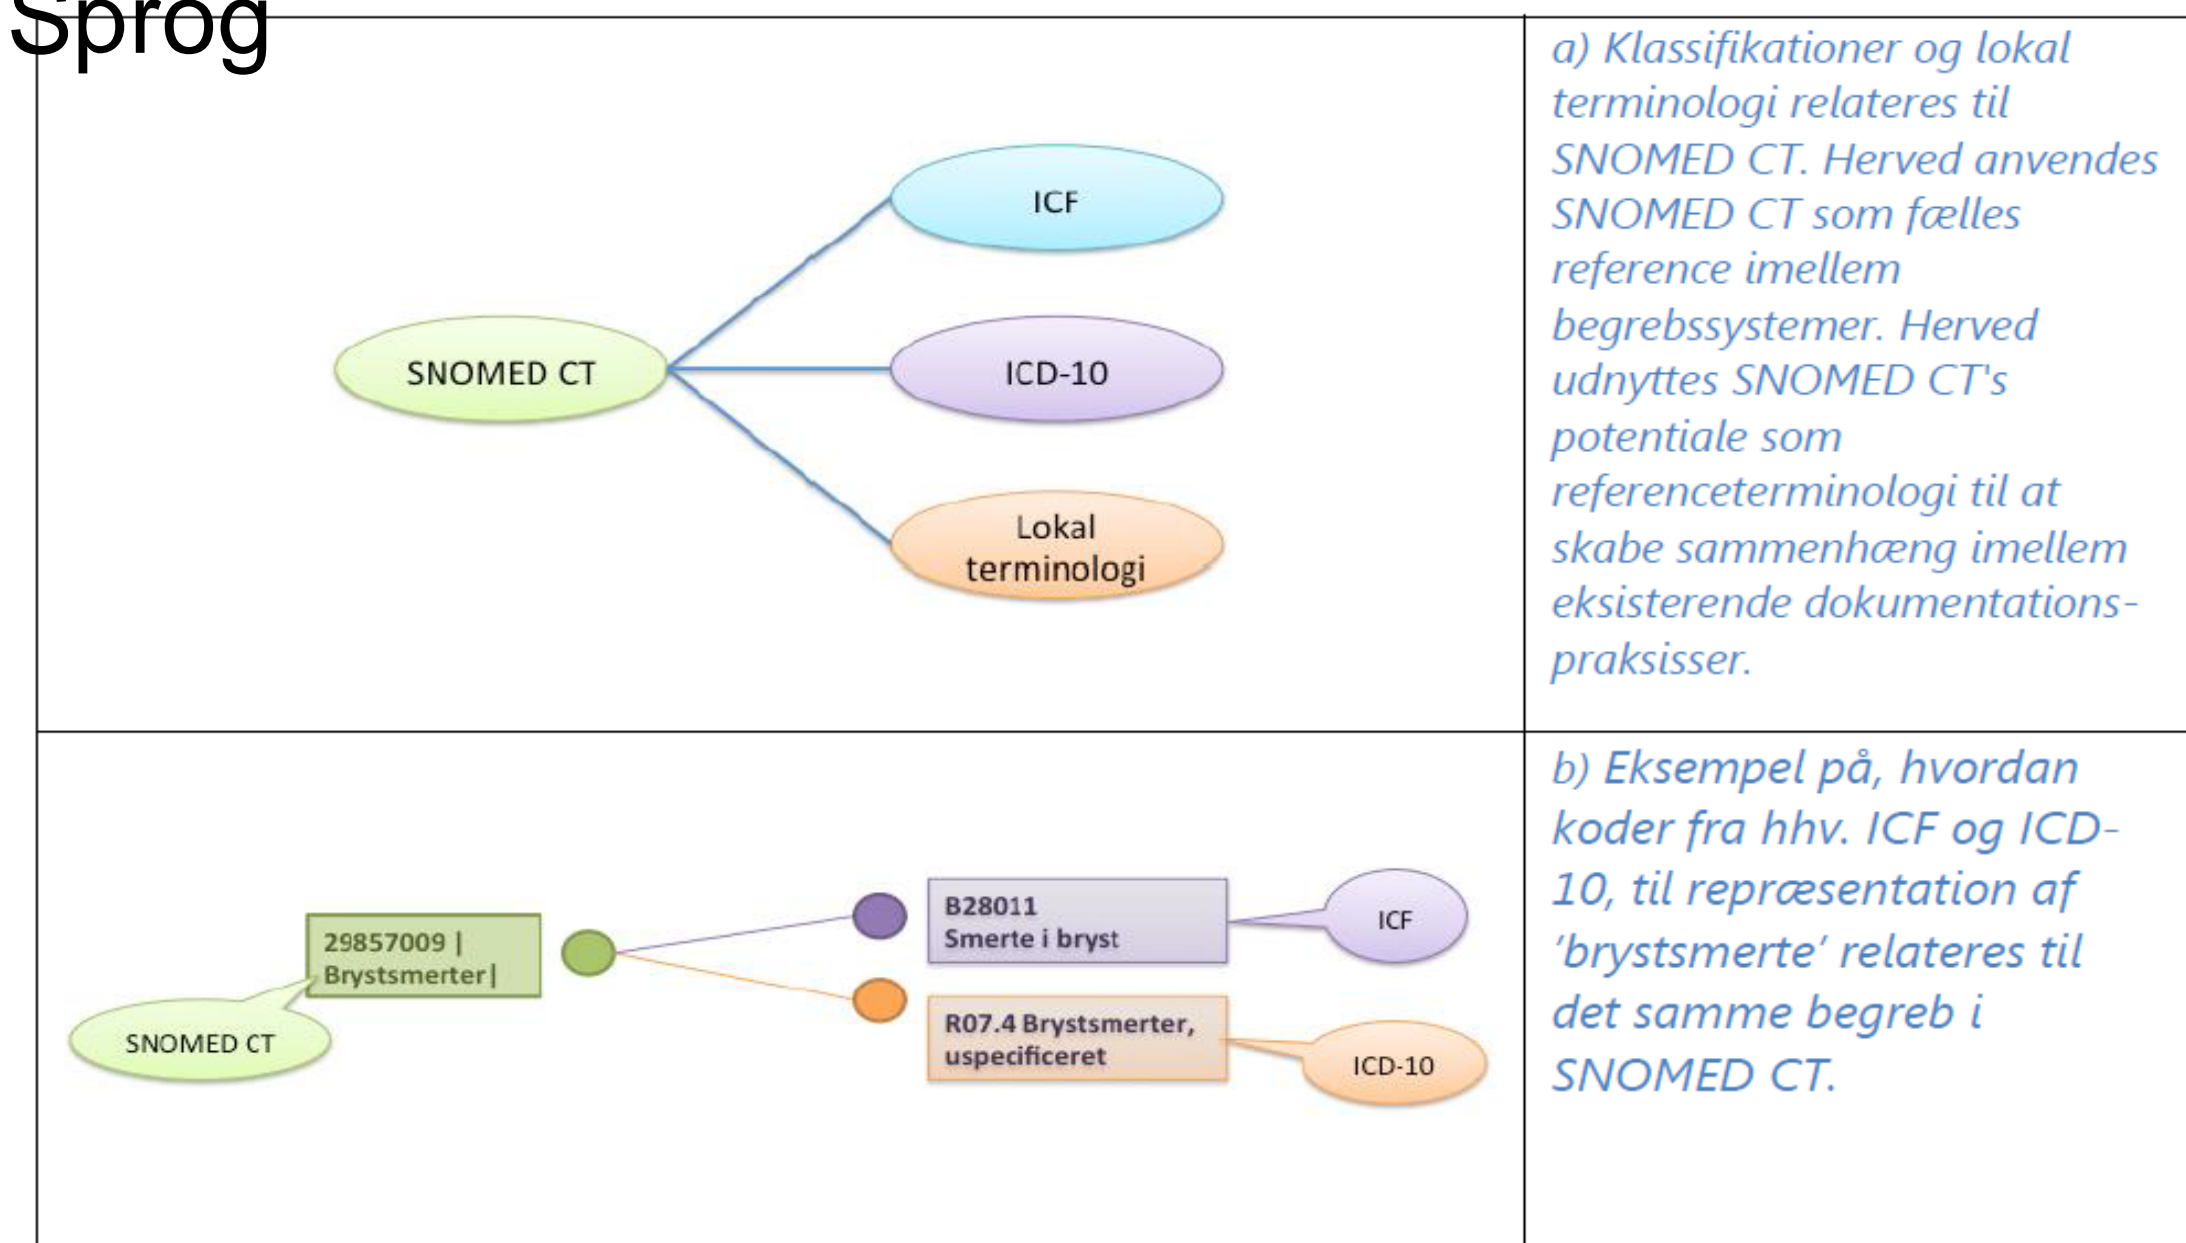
Sprog

SNOMED CT
ICF
ICD-10
Lokal terminologi

a) Klassifikationer og lokal terminologi relateres til SNOMED CT. Herved anvendes SNOMED CT som fælles reference imellem begrebssystemer. Herved udnyttes SNOMED CT's potentiale som referenceterminologi til at skabe sammenhæng imellem eksisterende dokumentations-praksisser.

SNOMED CT
29857009 | Brystsmerter |
B28011 Smerte i bryst
ICF
R07.4 Brystsmerter, uspecificeret
ICD-10

b) Eksempel på, hvordan koder fra hhv. ICF og ICD-10, til repræsentation af 'brystsmerte' relateres til det samme begreb i SNOMED CT.